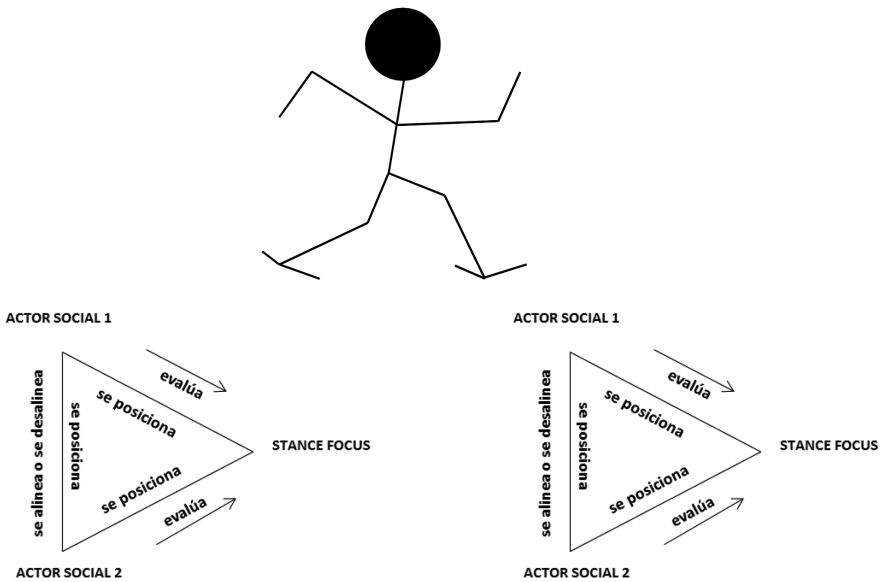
ACTOR SOCIAL 1

se alinea o se desalinea

se posiciona

se posiciona

evalúa

se posiciona

evalúa

STANCE FOCUS

ACTOR SOCIAL 2

ACTOR SOCIAL 1

se alinea o se desalinea

se posiciona

se posiciona

evalúa

se posiciona

evalúa

STANCE FOCUS

ACTOR SOCIAL 2